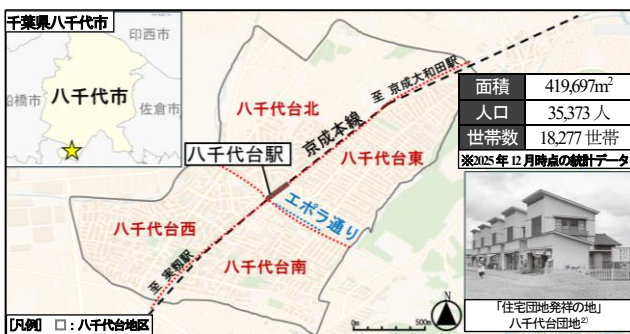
千葉県八千代市

印西市

八千代市

船橋市

佐倉市

至 京成大和田駅

京成本線

八千代台北

八千代台駅

八千代台東

エポラ通り

八千代台西

八千代台南

至 東習駅

| 面積 | 419,697m$^2$ |
|---|---|
| 人口 | 35,373 人 |
| 世帯数 | 18,277 世帯 |

※2025年12月時点の統計データ

「住宅団地発祥の地」
八千代台団地$^{2)}$

[凡例] □：八千代台地区

N

0 500m